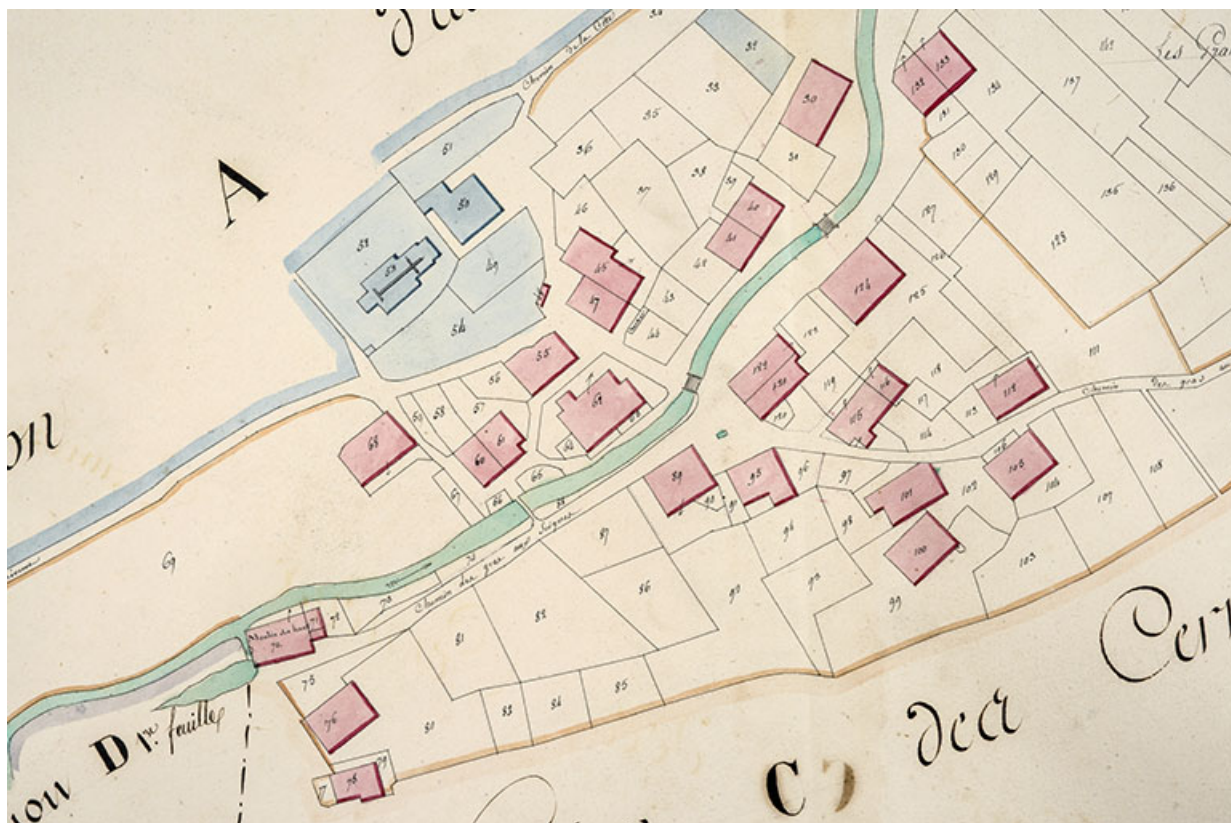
A

on

ion D $^{re}$ feuille

C

des

Cer

Les Gra

Chemin de la Côte

Chemin des gras aux Seignes

Chemin des gras

Moulin des

31 33 30 35 36 37 38 39 40 41 42 43 44 45 46 47 48 49 50 51 52 53 54 55 56 57 58 59 60 61 64 65 66 67 68 69 71 72 73 74 75 76 77 78 79 80 81 82 83 84 85 86 87 89 90 91 92 93 94 95 96 97 98 99 100 101 102 103 104 105 106 107 108 109 110 111 113 114 115 116 117 118 119 120 121 122 123 124 125 126 127 129 130 131 132 133 135 136 137